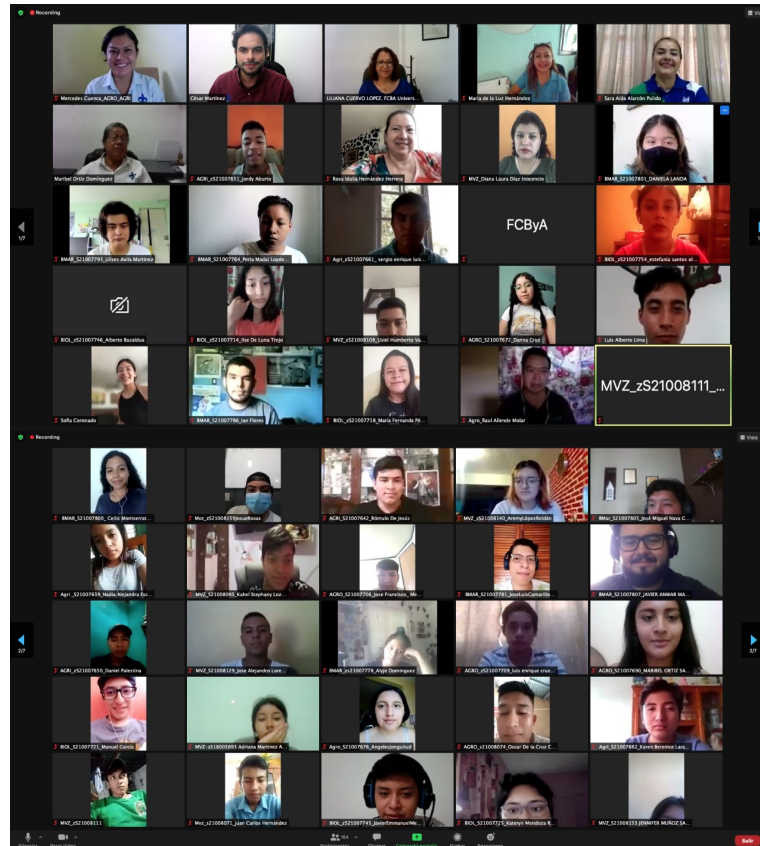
Recording

Mercedes Cuenca_AGRO_AGRI

César Martínez

LILIANA CUERVO LOPEZ: FCBA Univers...

Maria de la Luz Hernández

Sara Aida Alarcón Pulido

Maribel Ortiz Domínguez

AGRI_zS21007651_Jordy Aburto

Rosa Idalia Hernández Herrera

MVZ_Diana Laura Díaz Inocencio

BMAR_S21007801_DANIELA LANDA

1/7

BMAR_S21007793_Ulises Avila Martinez

BMAR_S21007764_Perla Madai Loyde...

Agri_zS21007661_ sergio enrique luis...

FCByA

BIOL_zS21007754_estefania santos el...

BIOL_zS21007748_Alberto Bazaldua

BIOL_zS21007714_Ilse De Luna Trejo

MVZ_zS21008109_Usiel Humberto Va...

AGRO_S21007672_Danna Cruz

Luis Alberto Lima

Sofía Coronado

BMAR_S21007786_Ian Flores

BIOL_zS21007718_Maria Fernanda P...

Agro_Raul Allende Molar

MVZ_zS21008111_...

Recording

Vista

BMAR_S21007800_ Ceilic Montserrat...

Mvz_zS21008155IjosueRosas

AGRI_zS21007642_Rómulo De Jesús

MVZ_zS21008140_AremyLópezRoldán

BMar_S21007805_José Miguel Nava C...

Agri _zS21007639_Nadia Alejandra Esc...

MVZ_S21008095_Kahel Stephany Luz...

AGRO_S21007706_Jose Francisco_ Me...

BMAR_S21007781_JoseLuisCamarillo...

BMAR_S21007807_JAVIER ANWAR MA...

2/7

AGRI_zS21007650_Daniel Palestina

MVZ_S21008129_Jose Alejandro Lore...

BMAR_zs21007778_Aiyie Domínguez

AGRO_zS21007709_luis enrique cruz...

AGRO_S21007690_MARIBEL ORTIZ SA...

BIOL_S21007721_Manuel García

MVZ-zS18005893 Adriana Martinez A...

Agro_S21007676_Angeles|jonguitud

AGRO_zS21008074_Oscar De la Cruz C...

Agri_S21007662_Karen Berenice Lara...

MVZ_zS21008111

Mvz_zS21008071_Juan Carlos Hernández

BIOL_zS21007743_JavierEmmanuelMe...

BIOL_S21007725_Kateryn Mendoza R...

MVZ_S21008153 JENNIFER MUÑOZ SA...

Silenciar   Iniciar video   164 Participantes   Chatear   Compartir pantalla   Grabar   Reacciones   Salir